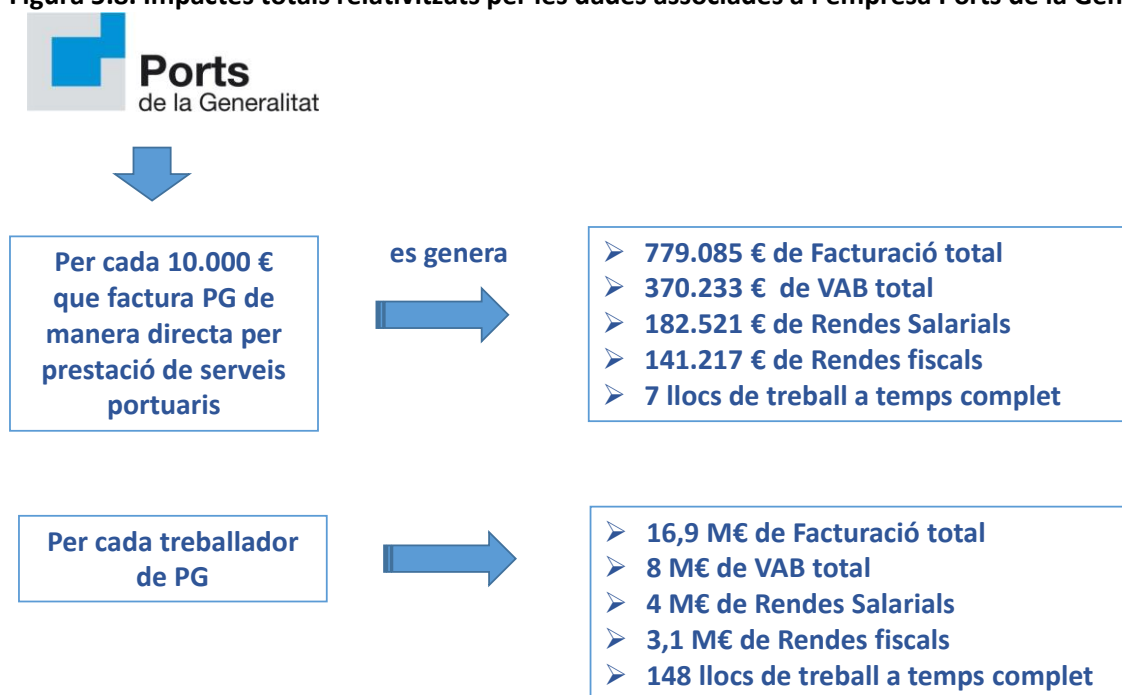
Figura 5.8. Impactes totals relativitzats per les dades associades a l'empresa Ports de la Gen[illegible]

Ports
de la Generalitat

Per cada 10.000 € que factura PG de manera directa per prestació de serveis portuaris

es genera

➢ 779.085 € de Facturació total
➢ 370.233 € de VAB total
➢ 182.521 € de Rendes Salarials
➢ 141.217 € de Rendes fiscals
➢ 7 llocs de treball a temps complet

Per cada treballador de PG

➢ 16,9 M€ de Facturació total
➢ 8 M€ de VAB total
➢ 4 M€ de Rendes Salarials
➢ 3,1 M€ de Rendes fiscals
➢ 148 llocs de treball a temps complet